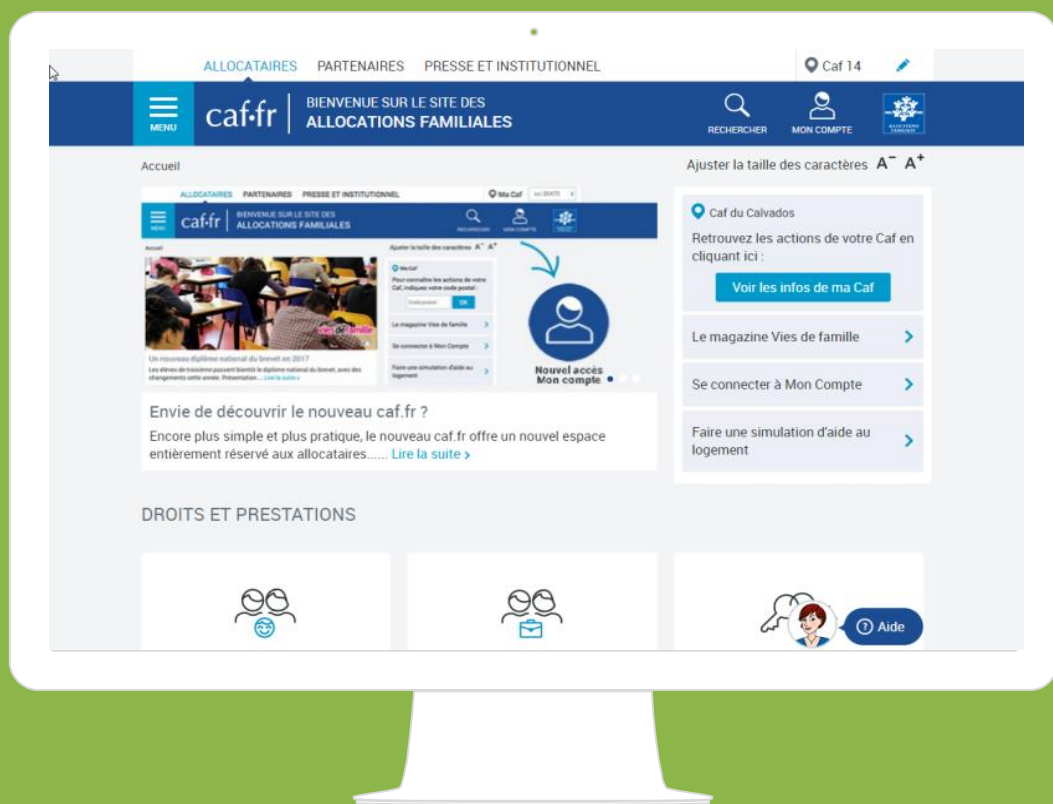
ALLOCATAIRES PARTENAIRES PRESSE ET INSTITUTIONNEL

Caf 14

MENU caf·fr BIENVENUE SUR LE SITE DES ALLOCATIONS FAMILIALES

RECHERCHER MON COMPTE

Accueil

Ajuster la taille des caractères $A^-$ $A^+$

ALLOCATAIRES PARTENAIRES PRESSE ET INSTITUTIONNEL Ma Caf

MENU caf·fr BIENVENUE SUR LE SITE DES ALLOCATIONS FAMILIALES

RECHERCHER MON COMPTE

Accueil

Ajuster la taille des caractères $A^-$ $A^+$

Ma Caf

Pour connaître les actions de votre Caf, indiquez votre code postal :

Code postal OK

Le magazine Vies de famille

Se connecter à Mon Compte

Faire une simulation d'aide au logement

Vies de famille

Un nouveau diplôme national du brevet en 2017

Les élèves de troisième passent bientôt le diplôme national du brevet, avec des changements cette année. Présentation... Lire la suite

Nouvel accès Mon compte

Envie de découvrir le nouveau caf.fr ?

Encore plus simple et plus pratique, le nouveau caf.fr offre un nouvel espace entièrement réservé aux allocataires...... Lire la suite

Caf du Calvados

Retrouvez les actions de votre Caf en cliquant ici :

Voir les infos de ma Caf

Le magazine Vies de famille

Se connecter à Mon Compte

Faire une simulation d'aide au logement

DROITS ET PRESTATIONS

Aide